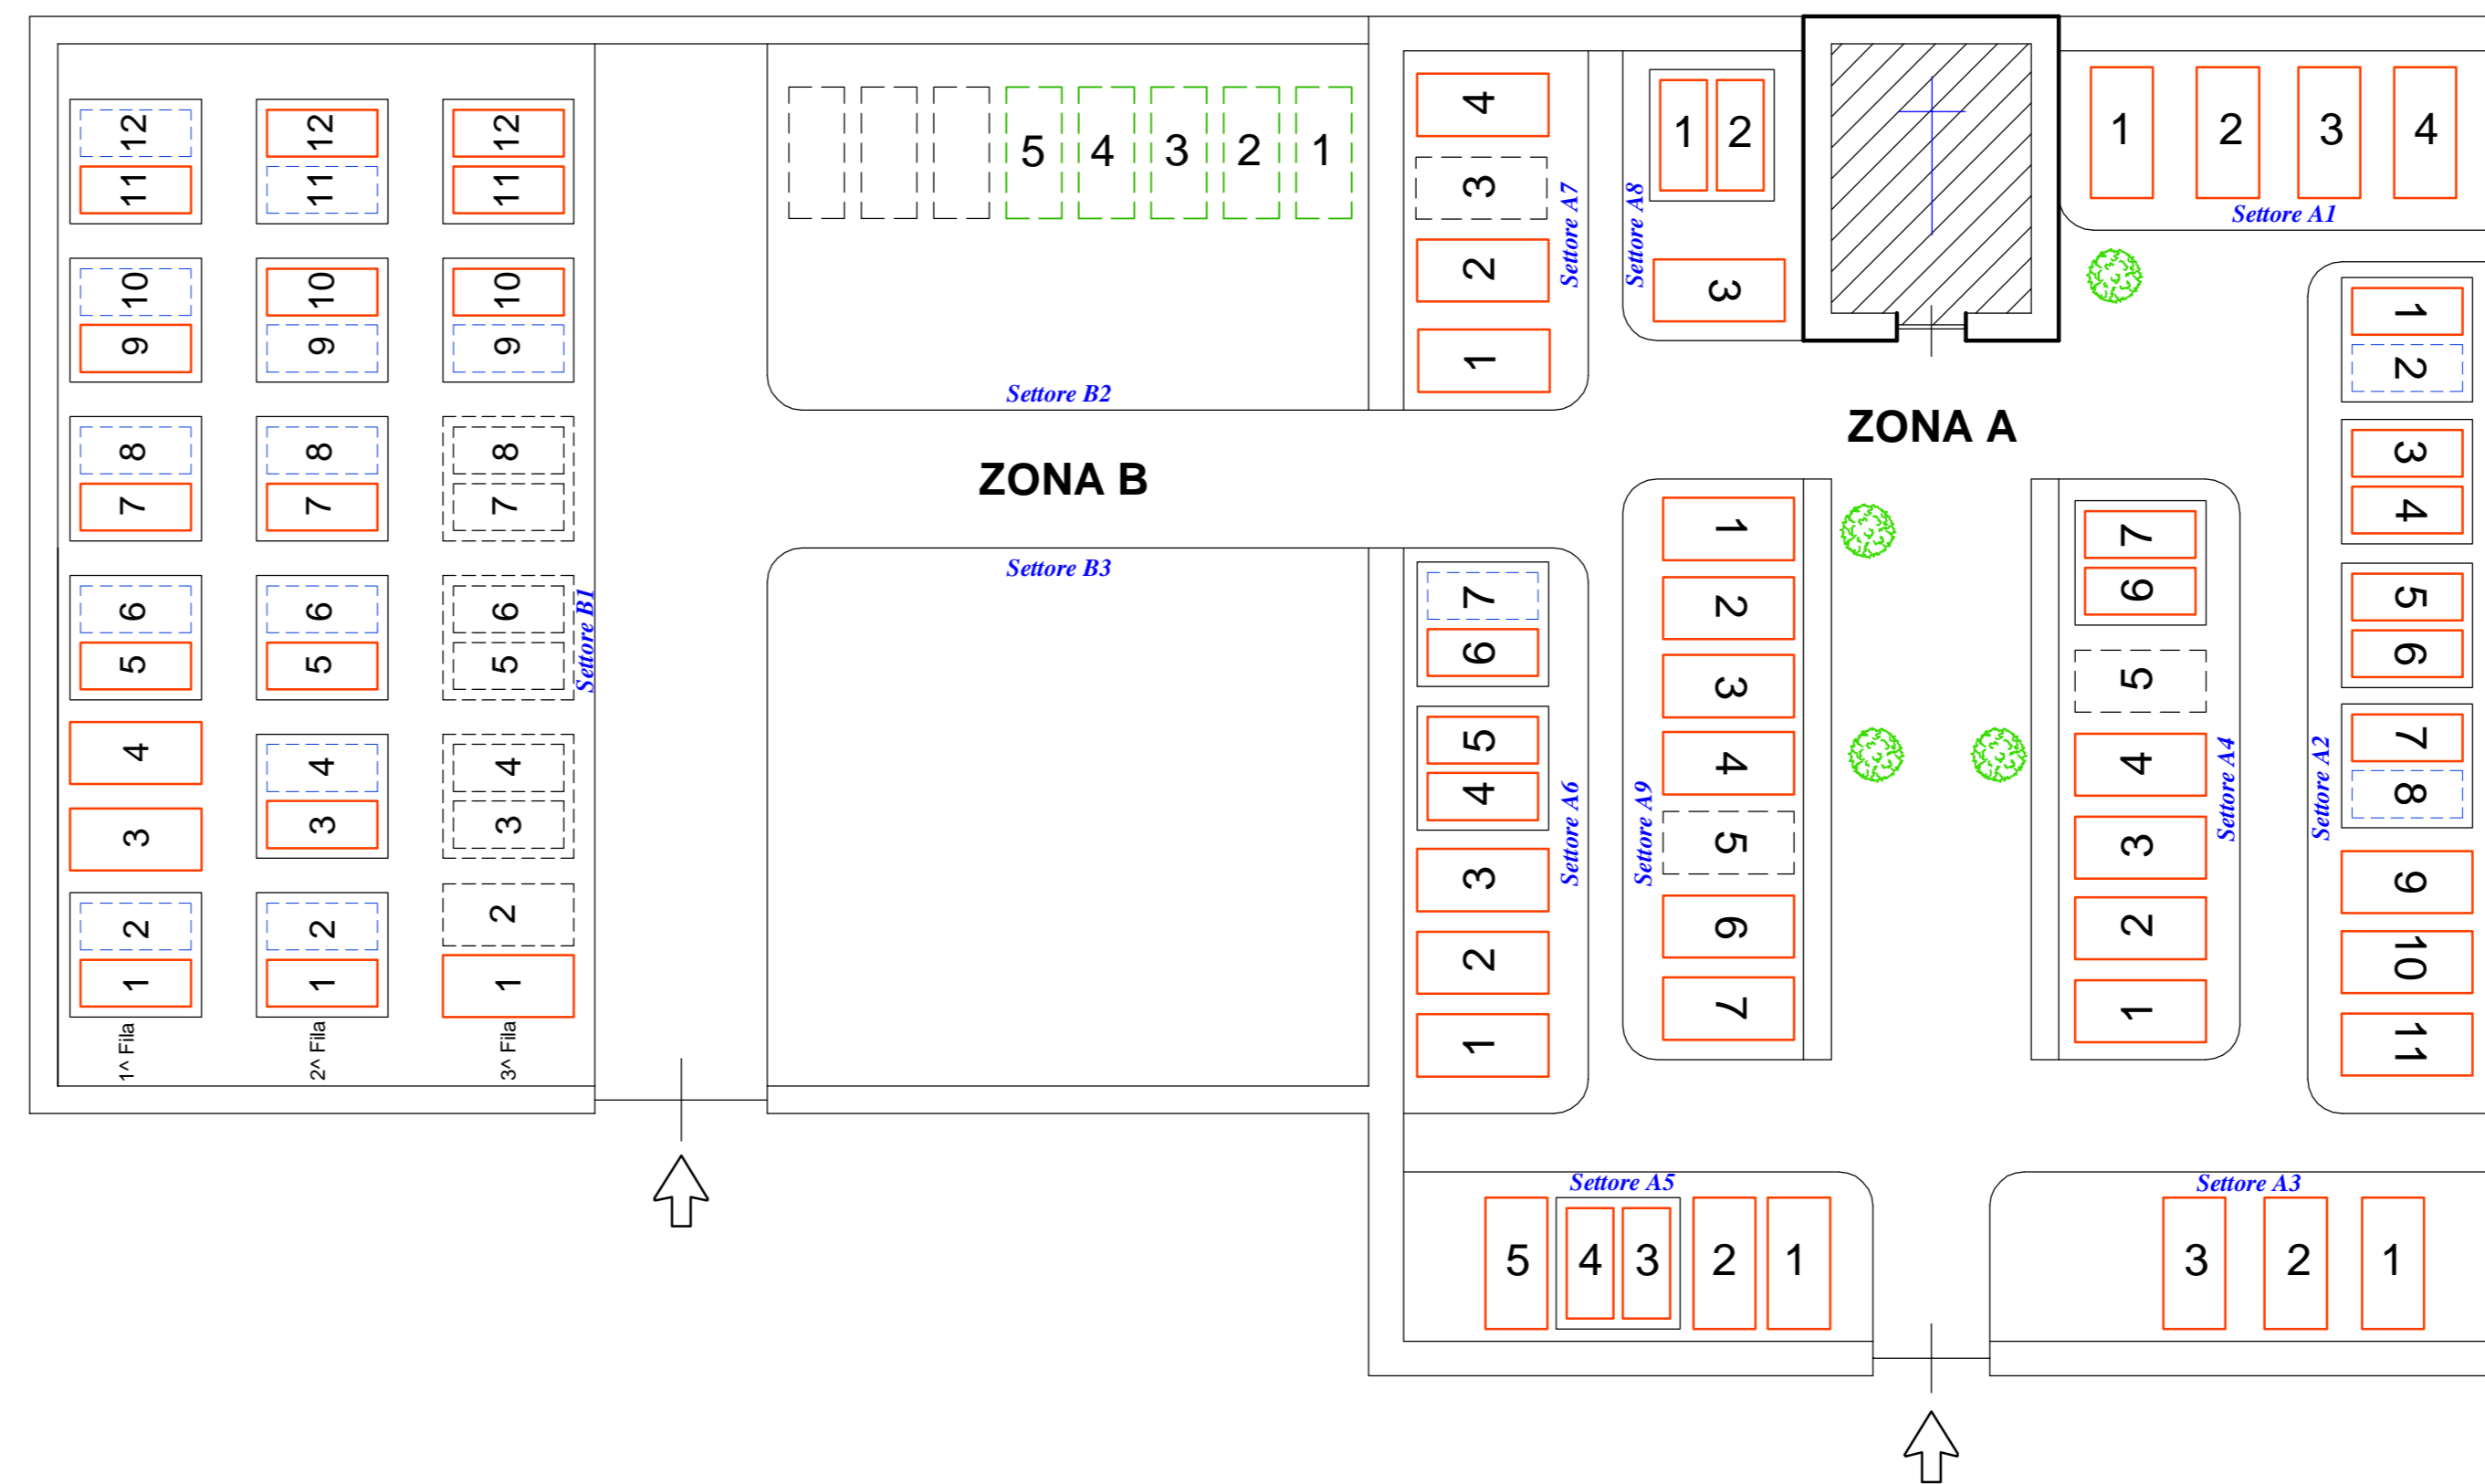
12
11
12
11
12
11
10
9
10
9
10
9
8
7
8
7
8
7
6
5
6
5
6
5
4
3
4
3
4
3
2
1
2
1
2
1
1^ Fila
2^ Fila
3^ Fila
Settore B1

5 4 3 2 1
Settore B2
ZONA B
Settore B3

4
3
2
1
Settore A7

1 2
3
Settore A8

1 2 3 4
Settore A1

ZONA A

1
2
3
4
5
6
7
8
9
10
11
Settore A2

7
6
5
4
6
Settore A6

3
2
1

1
2
3
4
5
6
7
Settore A9

7
6
5
4
3
2
1
Settore A4

Settore A5
5 4 3 2 1

Settore A3
3 2 1